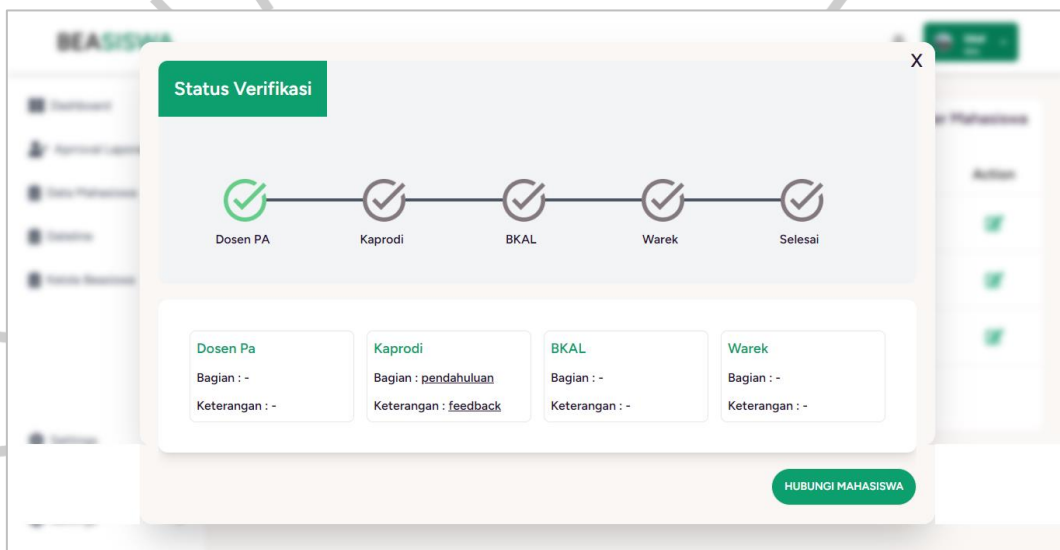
BEASISWA

Status Verifikasi

X

Dosen PA

Kaprodi

BKAL

Warek

Selesai

Dosen Pa

Bagian : -

Keterangan : -

Kaprodi

Bagian : pendahuluan

Keterangan : feedback

BKAL

Bagian : -

Keterangan : -

Warek

Bagian : -

Keterangan : -

HUBUNGI MAHASISWA

Action